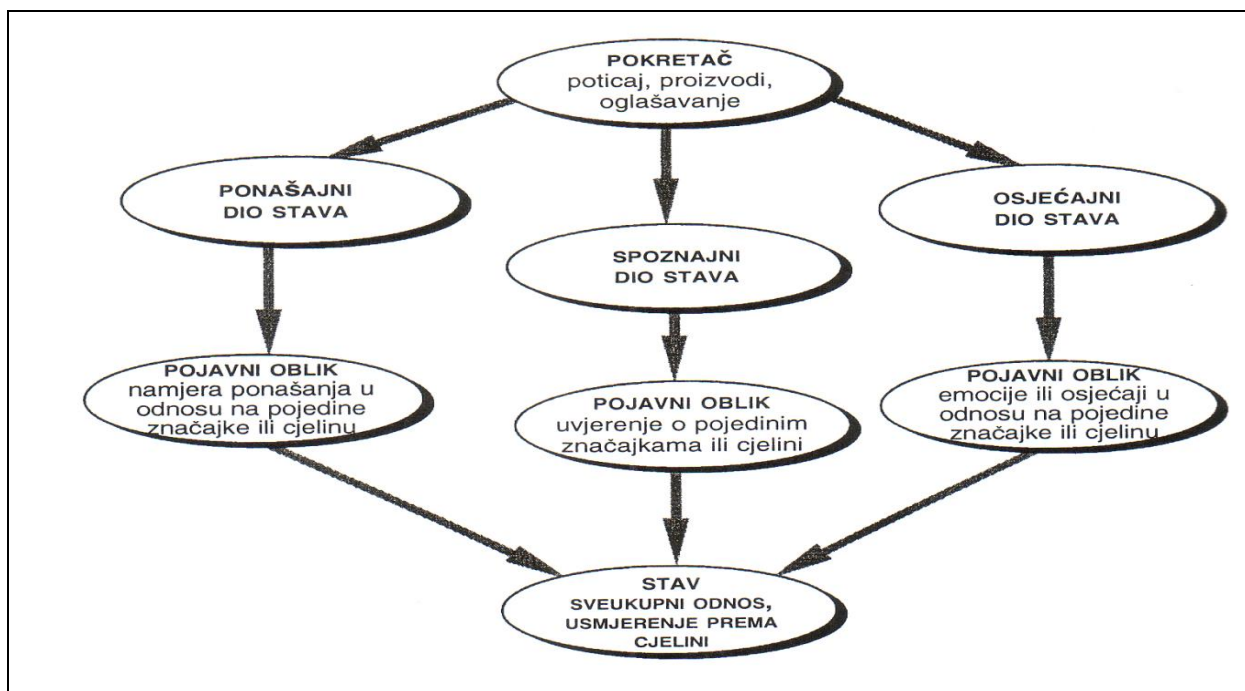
POKRETAČ
poticaj, proizvodi, oglašavanje

PONAŠAJNI DIO STAVA

SPOZNAJNI DIO STAVA

OSJEĆAJNI DIO STAVA

POJAVNI OBLIK
namjera ponašanja u odnosu na pojedine značajke ili cjelinu

POJAVNI OBLIK
uvjerenje o pojedinim značajkama ili cjelini

POJAVNI OBLIK
emocije ili osjećaji u odnosu na pojedine značajke ili cjelinu

STAV
SVEUKUPNI ODNOS, USMJERENJE PREMA CJELINI